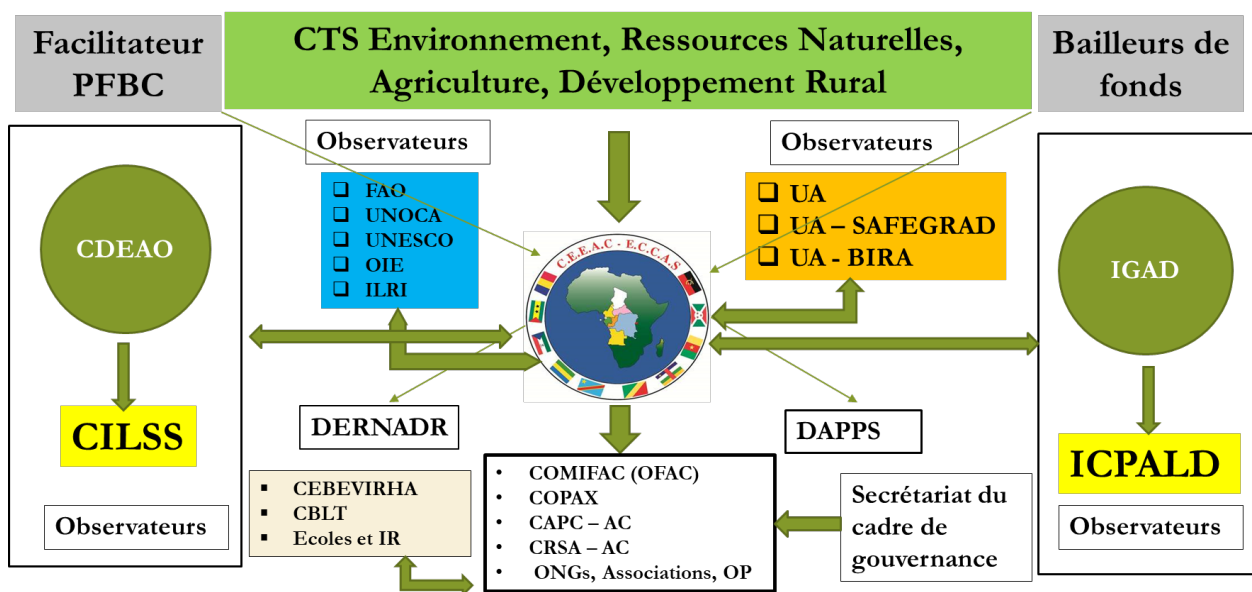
Facilitateur PFBC

CTS Environnement, Ressources Naturelles, Agriculture, Développement Rural

Bailleurs de fonds

Observateurs

- FAO
- UNOCA
- UNESCO
- OIE
- ILRI

Observateurs

- UA
- UA – SAFEGRAD
- UA - BIRA

CDEAO

CILSS

Observateurs

C.E.E.A.C - E.C.C.A.S

IGAD

ICPALD

Observateurs

DERNADR

DAPPS

- CEBEVIRHA
- CBLT
- Ecoles et IR

- COMIFAC (OFAC)
- COPAX
- CAPC – AC
- CRSA – AC
- ONGs, Associations, OP

Secrétariat du cadre de gouvernance